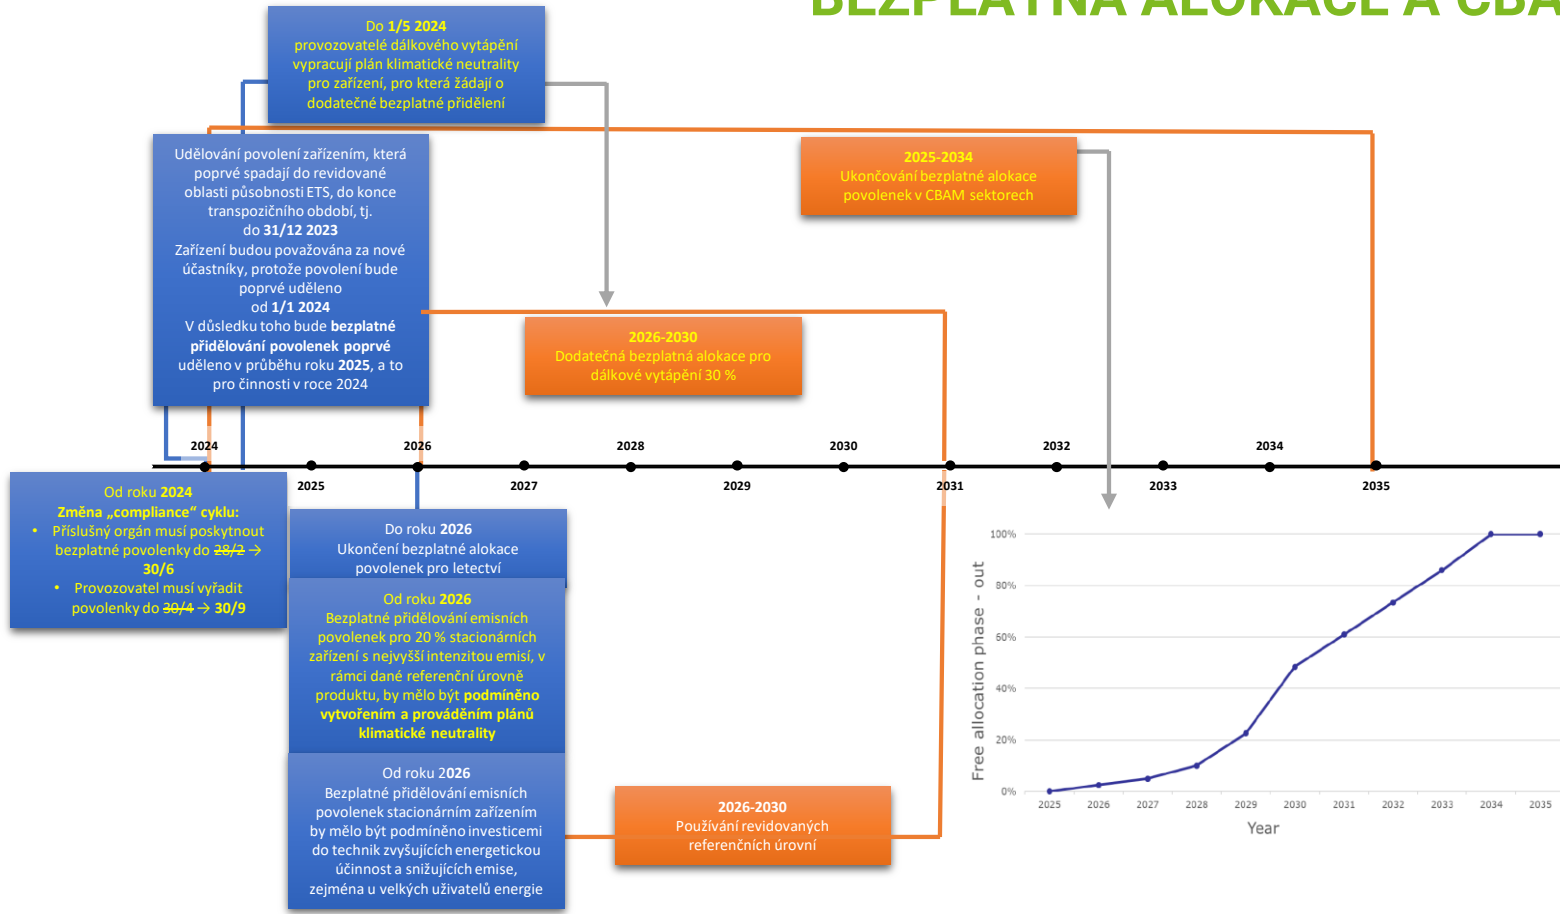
BEZPLATNÁ ALOKACE A CBA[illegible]

Do 1/5 2024
provozovatelé dálkového vytápění vypracují plán klimatické neutrality pro zařízení, pro která žádají o dodatečné bezplatné přidělení

Udělování povolení zařízením, která poprvé spadají do revidované oblasti působnosti ETS, do konce transpozičního období, tj. do 31/12 2023
Zařízení budou považována za nové účastníky, protože povolení bude poprvé uděleno od 1/1 2024
V důsledku toho bude bezplatné přidělování povolenek poprvé uděleno v průběhu roku 2025, a to pro činnosti v roce 2024

2025-2034
Ukončování bezplatné alokace povolenek v CBAM sektorech

2026-2030
Dodatečná bezplatná alokace pro dálkové vytápění 30 %

2024 2025 2026 2027 2028 2029 2030 2031 2032 2033 2034 2035

Od roku 2024
Změna „compliance" cyklu:
• Příslušný orgán musí poskytnout bezplatné povolenky do ~~28/2~~ → 30/6
• Provozovatel musí vyřadit povolenky do ~~30/4~~ → 30/9

Do roku 2026
Ukončení bezplatné alokace povolenek pro letectví

Od roku 2026
Bezplatné přidělování emisních povolenek pro 20 % stacionárních zařízení s nejvyšší intenzitou emisí, v rámci dané referenční úrovně produktu, by mělo být podmíněno vytvořením a prováděním plánů klimatické neutrality

Od roku 2026
Bezplatné přidělování emisních povolenek stacionárním zařízením by mělo být podmíněno investicemi do technik zvyšujících energetickou účinnost a snižujících emise, zejména u velkých uživatelů energie

2026-2030
Používání revidovaných referenčních úrovní

Free allocation phase - out
100%
80%
60%
40%
20%
0%
2025 2026 2027 2028 2029 2030 2031 2032 2033 2034 2035
Year